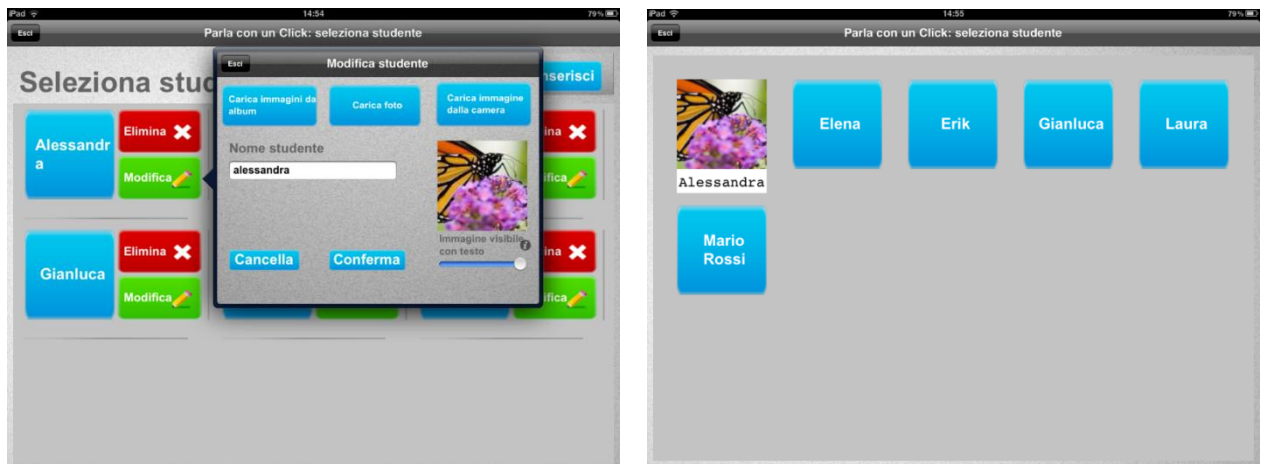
iPad 14:54 79%

Esci

Parla con un Click: seleziona studente

Seleziona stud

nserisci

Alessandra

Elimina

Modifica

Gianluca

Elimina

Modifica

na

fica

na

fica

Esci

Modifica studente

Carica immagini da album

Carica foto

Carica immagine dalla camera

Nome studente

alessandra

Immagine visibile con testo

Cancella

Conferma

iPad 14:55 79%

Esci

Parla con un Click: seleziona studente

Alessandra

Elena

Erik

Gianluca

Laura

Mario Rossi